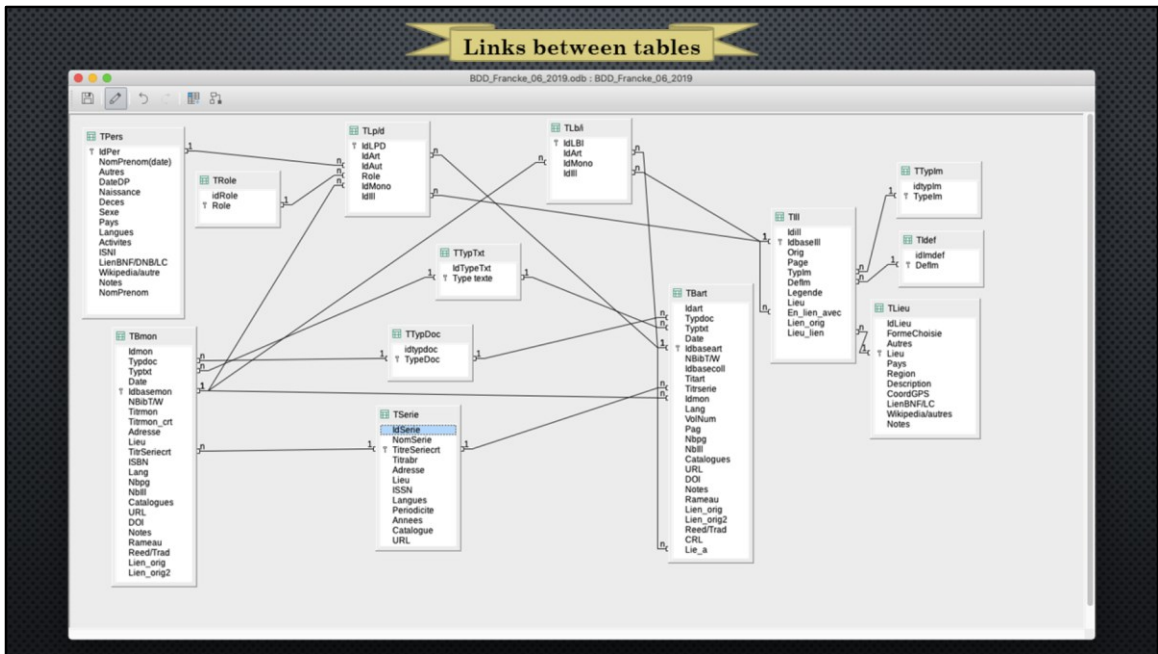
Links between tables

BDD_Francke_06_2019.odb : BDD_Francke_06_2019

TPers
IdPer
NomPrenom(date)
Autres
DateDP
Naissance
Deces
Sexe
Pays
Langues
Activites
ISNI
LienBNF/DNB/LC
Wikipedia/autre
Notes
NomPrenom

TRole
idRole
Role

TLp/d
IdLPD
IdArt
IdAut
Role
IdMono
IdIll

TLbII
IdLBI
IdArt
IdMono
IdIll

TTypIm
idtypIm
TypeIm

TIll
Idill
IdbaseIll
Orig
Page
TypIm
DefIm
Legende
Lieu
En_lien_avec
Lien_orig
Lieu_lien

TIdef
idImdef
DefIm

TTypTxt
IdTypeTxt
Type texte

TBart
Idart
Typdoc
Typtxt
Date
Idbaseart
NBibT/W
Idbasecoll
Titart
Titrserie
Idmon
Lang
VolNum
Pag
Nbpg
NbIll
Catalogues
URL
DOI
Notes
Rameau
Lien_orig
Lien_orig2
Reed/Trad
CRL
Lie_a

TLieu
IdLieu
FormeChoisie
Autres
Lieu
Pays
Region
Description
CoordGPS
LienBNF/LC
Wikipedia/autres
Notes

TBmon
Idmon
Typdoc
Typtxt
Date
Idbasemon
NBibT/W
Titrmon
Titrmon_crt
Adresse
Lieu
TitrSeriecrt
ISBN
Lang
Nbpg
NbIll
Catalogues
URL
DOI
Notes
Rameau
Reed/Trad
Lien_orig
Lien_orig2

TTypDoc
idtypdoc
TypeDoc

TSerie
IdSerie
NomSerie
TitreSeriecrt
Titrabr
Adresse
Lieu
ISSN
Langues
Periodicite
Annees
Catalogue
URL